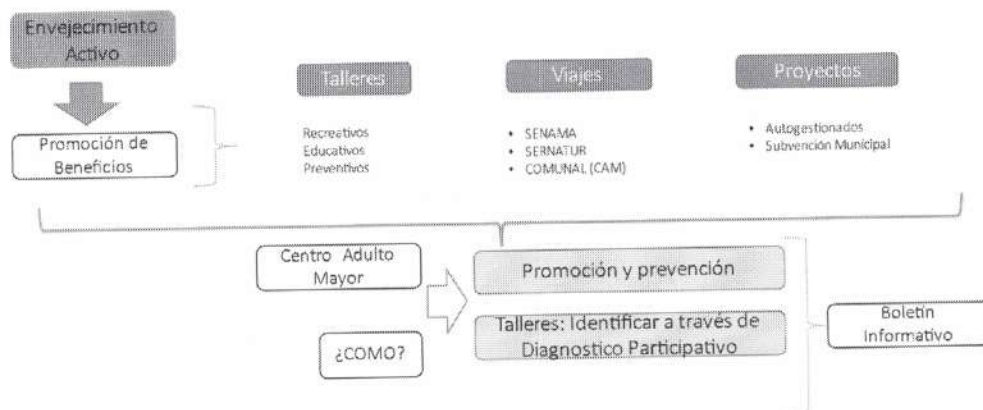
Envejecimiento Activo

Promoción de Beneficios

Talleres

Recreativos
Educativos
Preventivos

Viajes

• SENAMA
• SERNATUR
• COMUNAL (CAM)

Proyectos

• Autogestionados
• Subvención Municipal

Centro Adulto Mayor

¿COMO?

Promoción y prevención

Talleres: Identificar a través de Diagnostico Participativo

Boletín Informativo